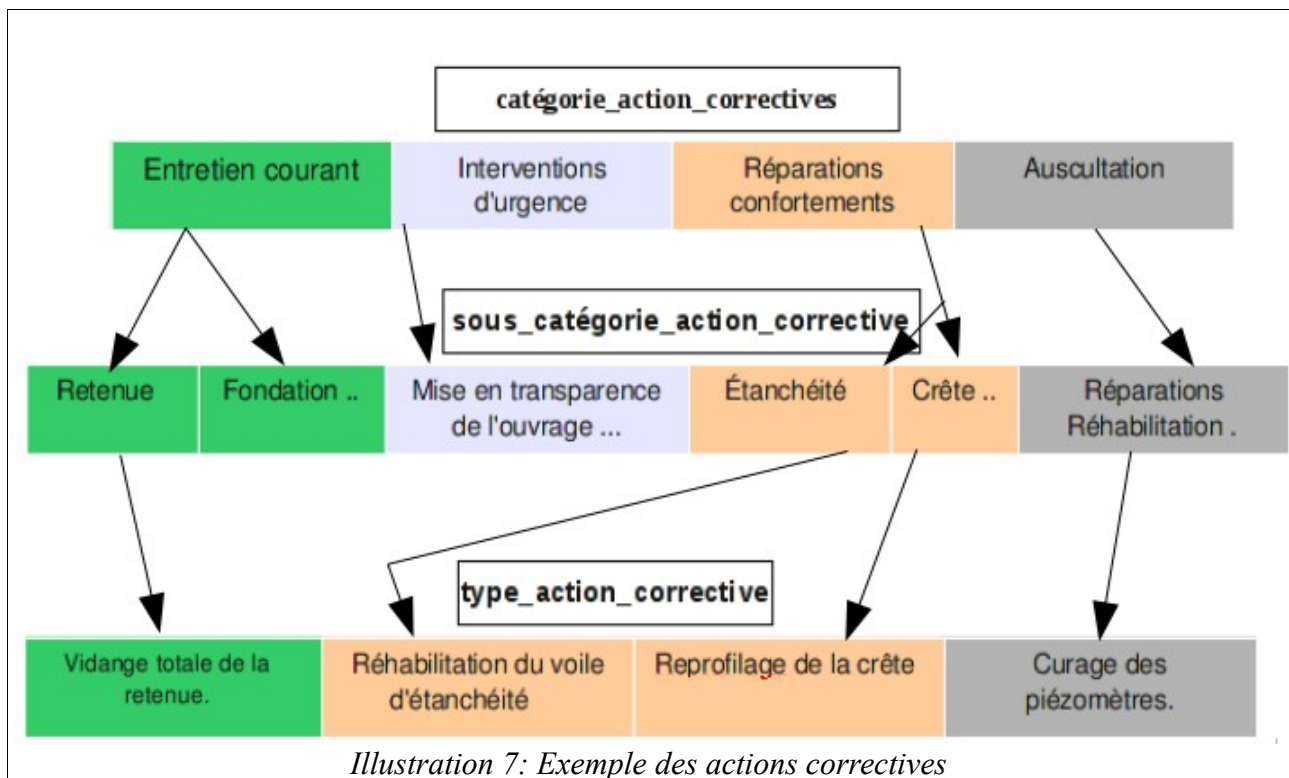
catégorie_action_correctives

Entretien courant

Interventions d'urgence

Réparations confortements

Auscultation

sous_catégorie_action_corrective

Retenue

Fondation ..

Mise en transparence de l'ouvrage ...

Étanchéité

Crête ..

Réparations Réhabilitation .

type_action_corrective

Vidange totale de la retenue.

Réhabilitation du voile d'étanchéité

Reprofilage de la crête

Curage des piézomètres.

Illustration 7: Exemple des actions correctives